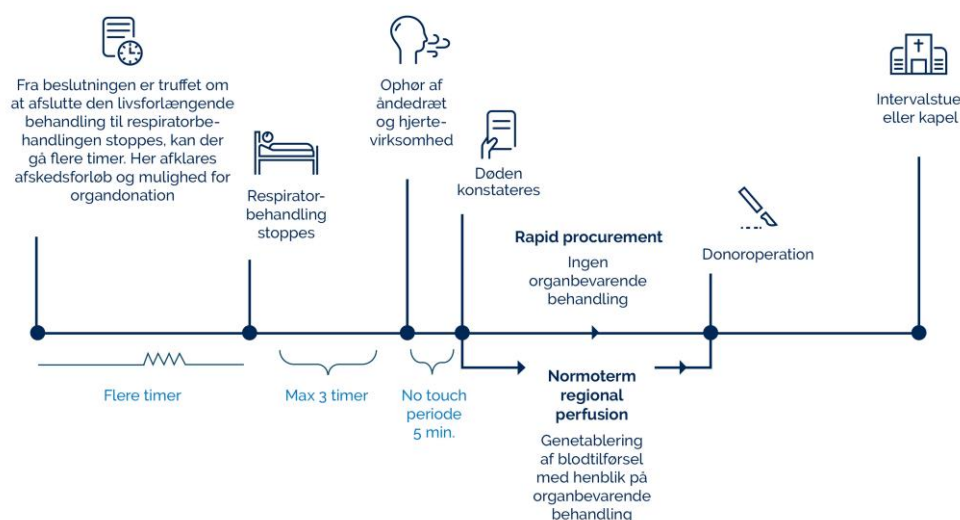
Fra beslutningen er truffet om at afslutte den livsforlængende behandling til respiratorbehandlingen stoppes, kan der gå flere timer. Her afklares afskedsforløb og mulighed for organdonation

Respiratorbehandling stoppes

Ophør af åndedræt og hjertevirksomhed

Døden konstateres

Rapid procurement

Ingen organbevarende behandling

Donoroperation

Intervalstue eller kapel

Flere timer

Max 3 timer

No touch periode 5 min.

Normoterm regional perfusion

Genetablering af blodtilførsel med henblik på organbevarende behandling